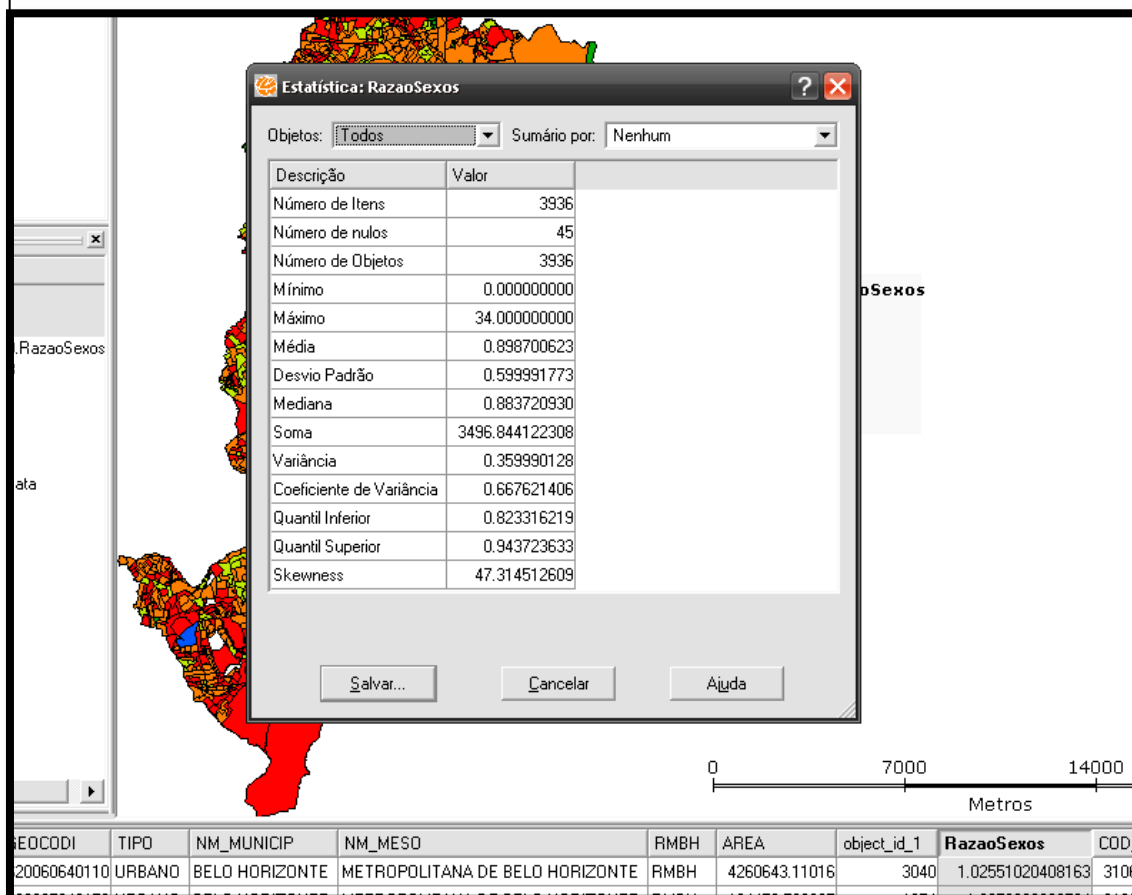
Estatística: RazaoSexos

Objetos: Todos
Sumário por: Nenhum

| Descrição | Valor |
|---|---|
| Número de Itens | 3936 |
| Número de nulos | 45 |
| Número de Objetos | 3936 |
| Mínimo | 0.000000000 |
| Máximo | 34.000000000 |
| Média | 0.898700623 |
| Desvio Padrão | 0.599991773 |
| Mediana | 0.883720930 |
| Soma | 3496.844122308 |
| Variância | 0.359990128 |
| Coeficiente de Variância | 0.667621406 |
| Quantil Inferior | 0.823316219 |
| Quantil Superior | 0.943723633 |
| Skewness | 47.314512609 |

Salvar...
Cancelar
Ajuda

.RazaoSexos
ata
oSexos

0
7000
14000
Metros

| EOCODI | TIPO | NM_MUNICIP | NM_MESO | RMBH | AREA | object_id_1 | RazaoSexos | COD |
|---|---|---|---|---|---|---|---|---|
| 20060640110 | URBANO | BELO HORIZONTE | METROPOLITANA DE BELO HORIZONTE | RMBH | 4260643.11016 | 3040 | 1.02551020408163 | 310 |